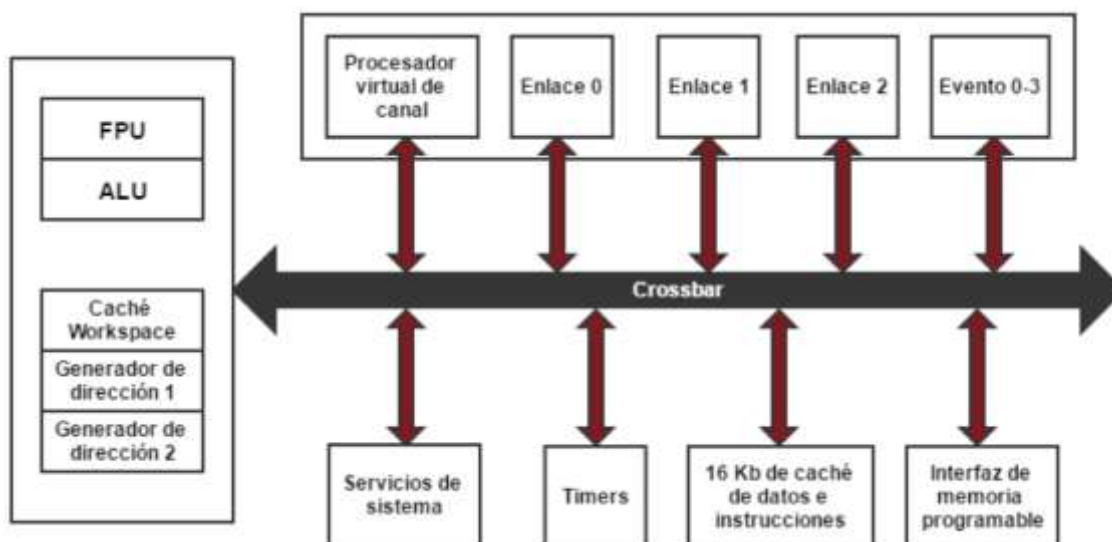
FPU

ALU

Caché Workspace

Generador de dirección 1

Generador de dirección 2

Procesador virtual de canal

Enlace 0

Enlace 1

Enlace 2

Evento 0-3

Crossbar

Servicios de sistema

Timers

16 Kb de caché de datos e instrucciones

Interfaz de memoria programable